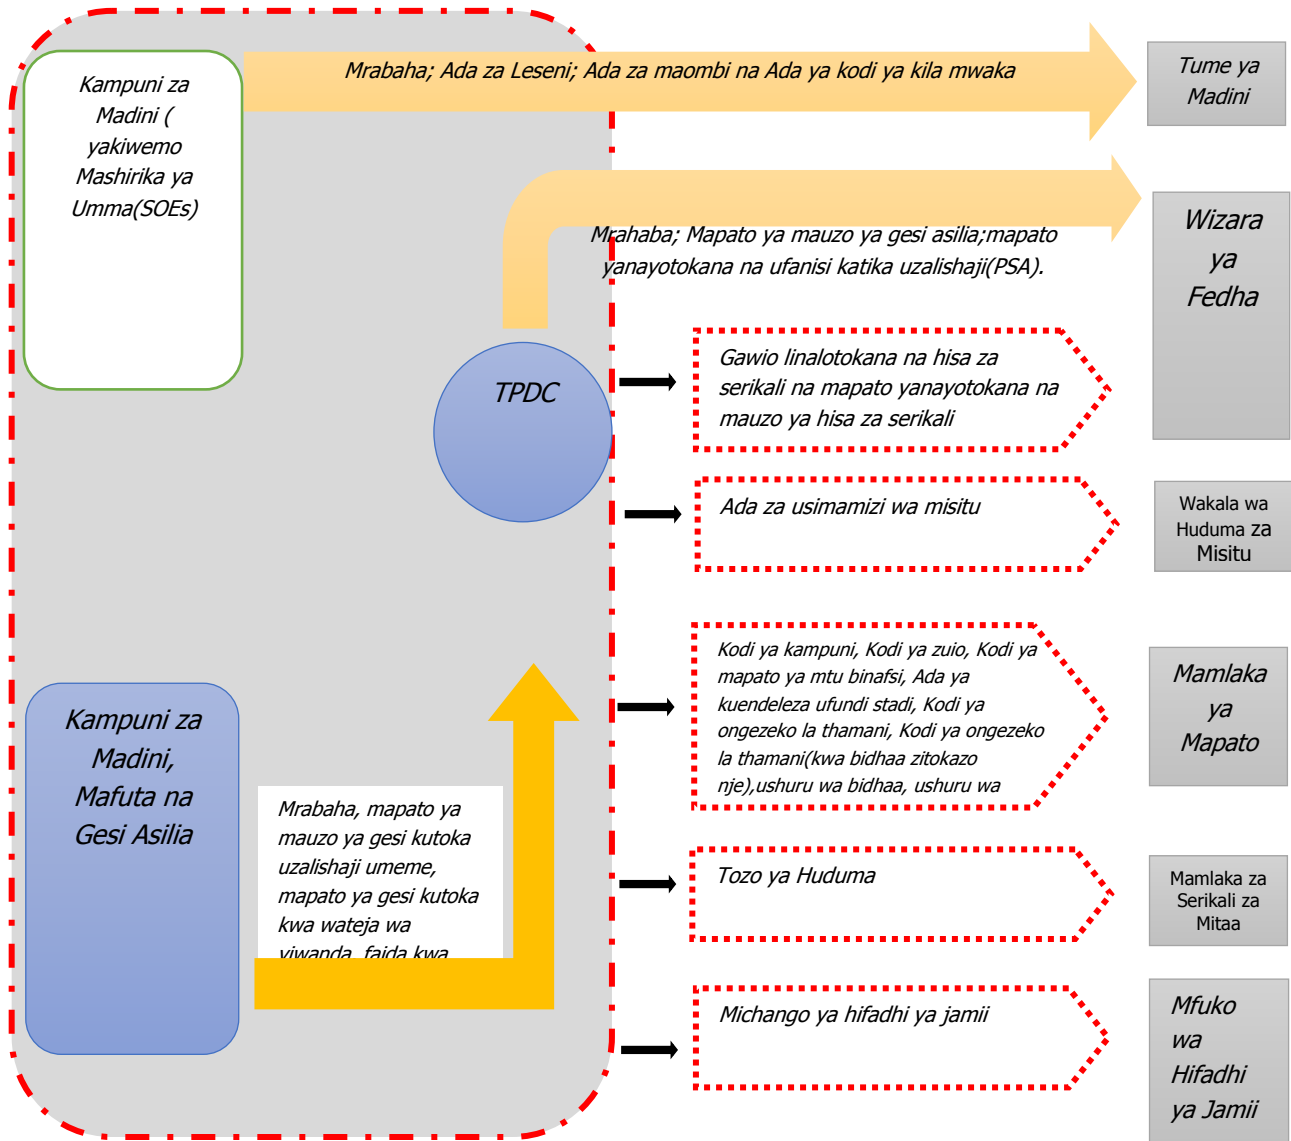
Kampuni za Madini ( yakiwemo Mashirika ya Umma(SOEs)

Mrabaha; Ada za Leseni; Ada za maombi na Ada ya kodi ya kila mwaka

Tume ya Madini

Mrahaba; Mapato ya mauzo ya gesi asilia;mapato yanayotokana na ufanisi katika uzalishaji(PSA).

Wizara ya Fedha

TPDC

Gawio linalotokana na hisa za serikali na mapato yanayotokana na mauzo ya hisa za serikali

Ada za usimamizi wa misitu

Wakala wa Huduma za Misitu

Kodi ya kampuni, Kodi ya zuio, Kodi ya mapato ya mtu binafsi, Ada ya kuendeleza ufundi stadi, Kodi ya ongezeko la thamani, Kodi ya ongezeko la thamani(kwa bidhaa zitokazo nje),ushuru wa bidhaa, ushuru wa

Mamlaka ya Mapato

Kampuni za Madini, Mafuta na Gesi Asilia

Mrabaha, mapato ya mauzo ya gesi kutoka uzalishaji umeme, mapato ya gesi kutoka kwa wateja wa viwanda, faida kwa

Tozo ya Huduma

Mamlaka za Serikali za Mitaa

Michango ya hifadhi ya jamii

Mfuko wa Hifadhi ya Jamii